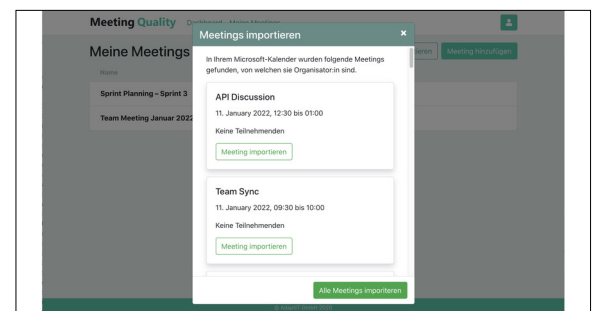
Meeting Quality Dashboard Meine Meetings

Meine Meetings

Name

Sprint Planning – Sprint 3

Team Meeting Januar 2022

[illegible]ieren Meeting hinzufügen

Meetings importieren ×

In Ihrem Microsoft-Kalender wurden folgende Meetings gefunden, von welchen sie Organisator:in sind.

API Discussion

11. January 2022, 12:30 bis 01:00

Keine Teilnehmenden

Meeting importieren

Team Sync

11. January 2022, 09:30 bis 10:00

Keine Teilnehmenden

Meeting importieren

Alle Meetings importieren

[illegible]